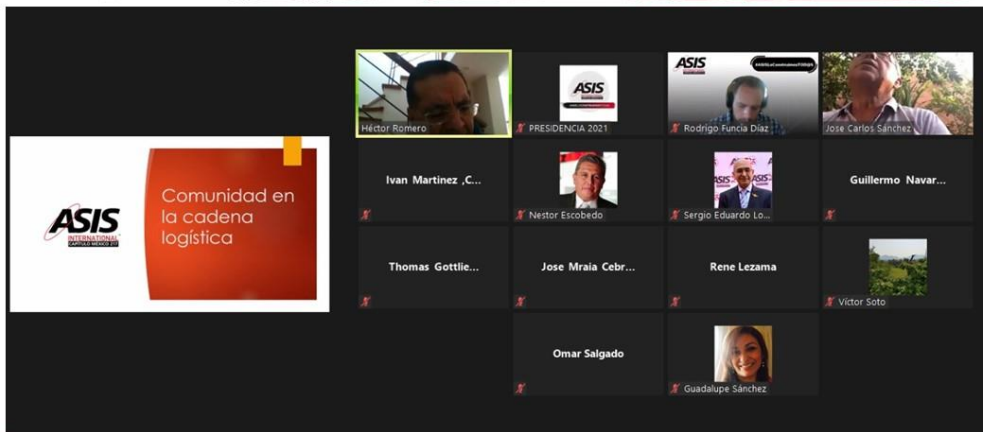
ASIS INTERNATIONAL CAPÍTULO MÉXICO 217

Comunidad en la cadena logística

Héctor Romero

ASIS

PRESIDENCIA 2021

ASIS

Rodrigo Funcia Díaz

Jose Carlos Sánchez

Ivan Martinez ,C...

Nestor Escobedo

ASIS

Sergio Eduardo Lo...

Guillermo Navar...

Thomas Gottlie...

Jose Mraia Cebr...

Rene Lezama

Víctor Soto

Omar Salgado

Guadalupe Sánchez